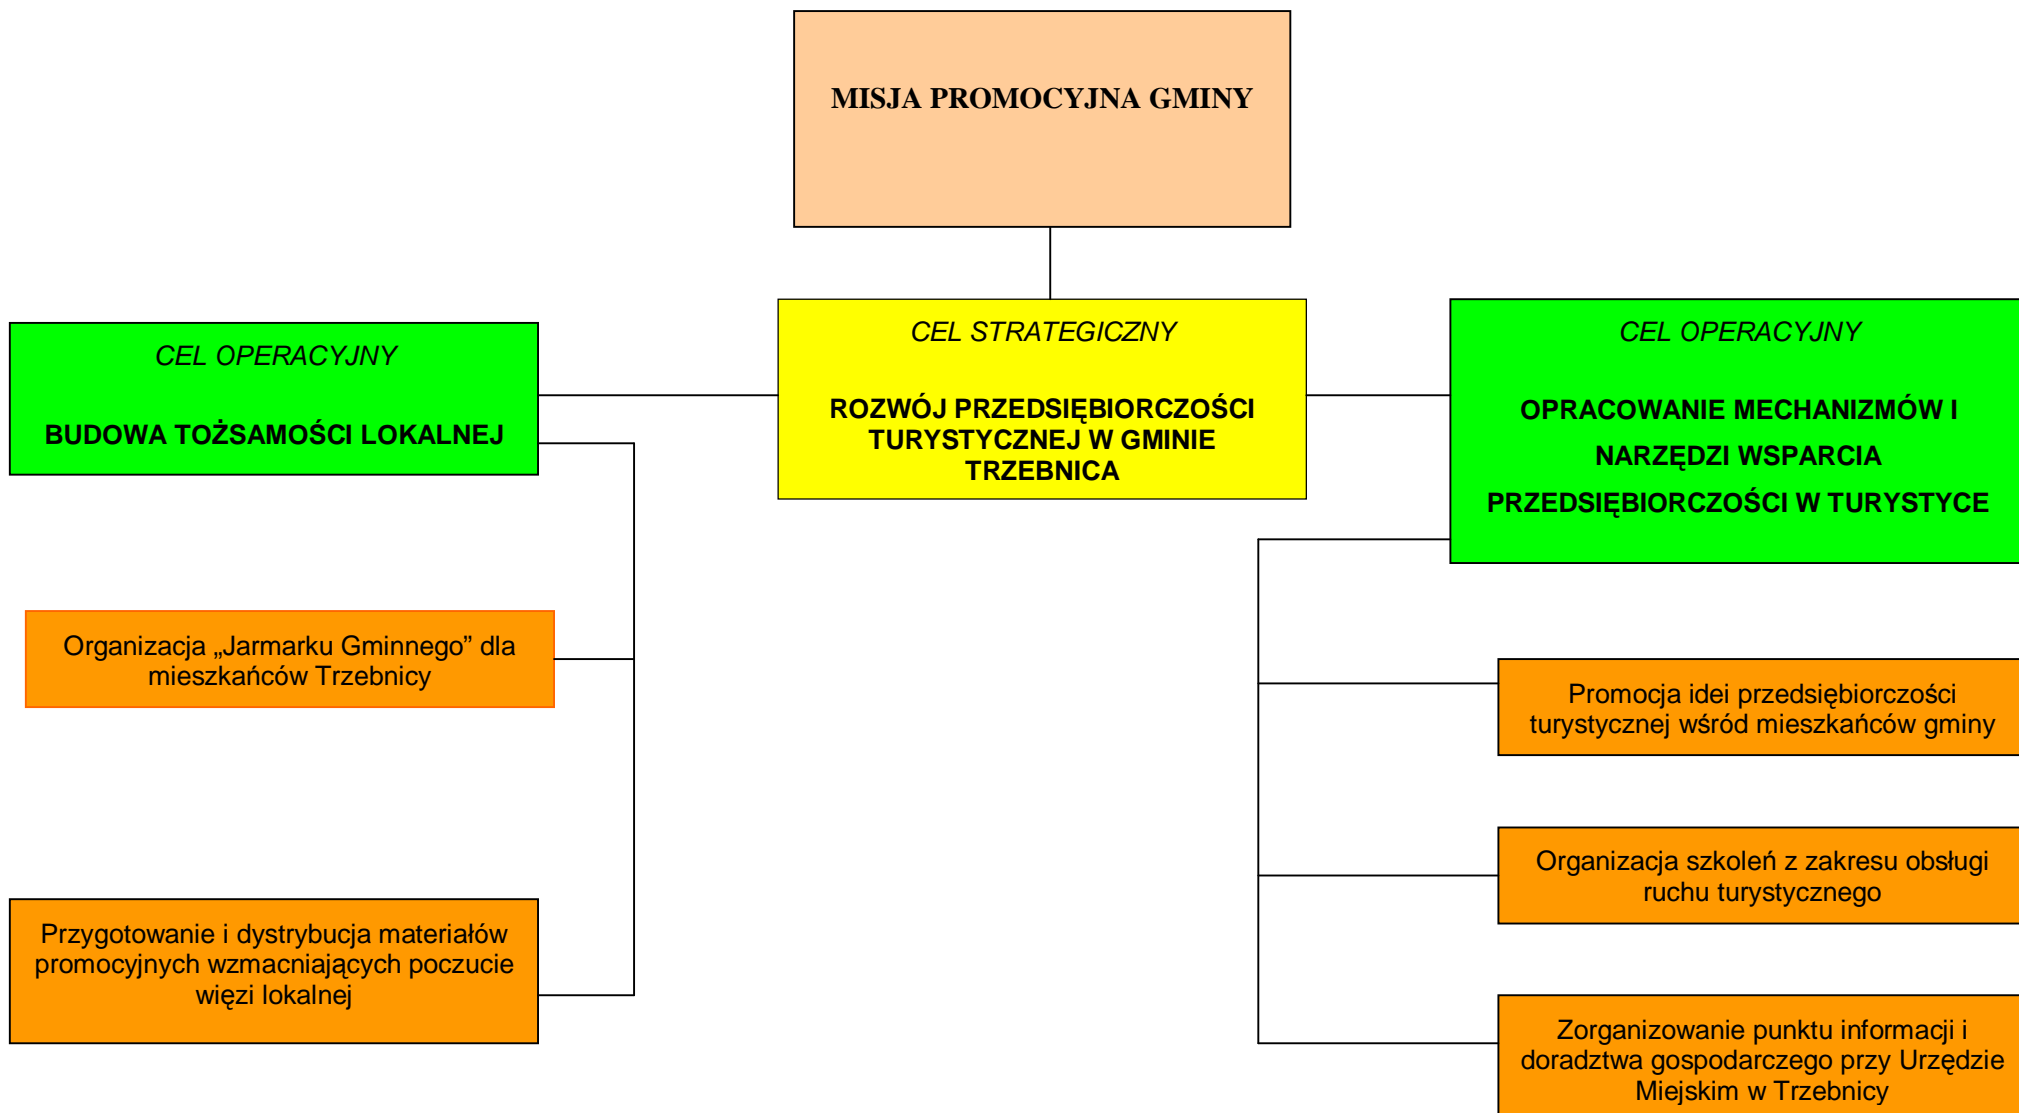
MISJA PROMOCYJNA GMINY

CEL OPERACYJNY

BUDOWA TOŻSAMOŚCI LOKALNEJ

CEL STRATEGICZNY

ROZWÓJ PRZEDSIĘBIORCZOŚCI TURYSTYCZNEJ W GMINIE TRZEBNICA

CEL OPERACYJNY

OPRACOWANIE MECHANIZMÓW I NARZĘDZI WSPARCIA PRZEDSIĘBIORCZOŚCI W TURYSTYCE

Organizacja „Jarmarku Gminnego" dla mieszkańców Trzebnicy

Przygotowanie i dystrybucja materiałów promocyjnych wzmacniających poczucie więzi lokalnej

Promocja idei przedsiębiorczości turystycznej wśród mieszkańców gminy

Organizacja szkoleń z zakresu obsługi ruchu turystycznego

Zorganizowanie punktu informacji i doradztwa gospodarczego przy Urzędzie Miejskim w Trzebnicy